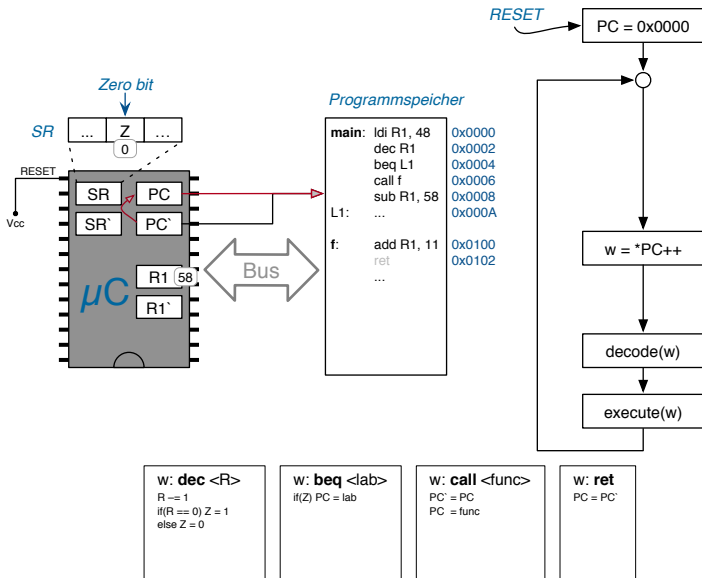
RESET

PC = 0x0000

Zero bit

SR

...

Z

...

0

RESET

Vcc

SR

PC

SR`

PC`

R1

58

R1`

μC

Bus

Programmspeicher

| | | |
|---|---|---|
| main: | ldi R1, 48 | 0x0000 |
| | dec R1 | 0x0002 |
| | beq L1 | 0x0004 |
| | call f | 0x0006 |
| | sub R1, 58 | 0x0008 |
| L1: | ... | 0x000A |
| f: | add R1, 11 | 0x0100 |
| | ret | 0x0102 |
| | ... | |

w = *PC++

decode(w)

execute(w)

w: **dec** <R>
R −= 1
if(R == 0) Z = 1
else Z = 0

w: **beq** <lab>
if(Z) PC = lab

w: **call** <func>
PC` = PC
PC = func

w: **ret**
PC = PC`